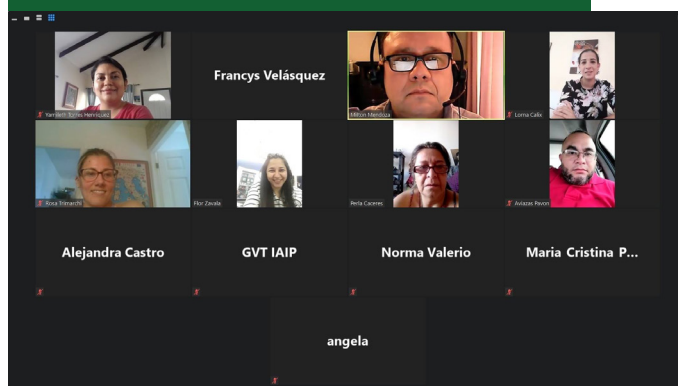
Yamileth Torres Henriquez

Francys Velásquez

Milton Mendoza

Lorna Calix

Rosa Trimarchi

Flor Zavala

Perla Caceres

Aviazas Pavon

Alejandra Castro

GVT IAIP

Norma Valerio

Maria Cristina P...

angela